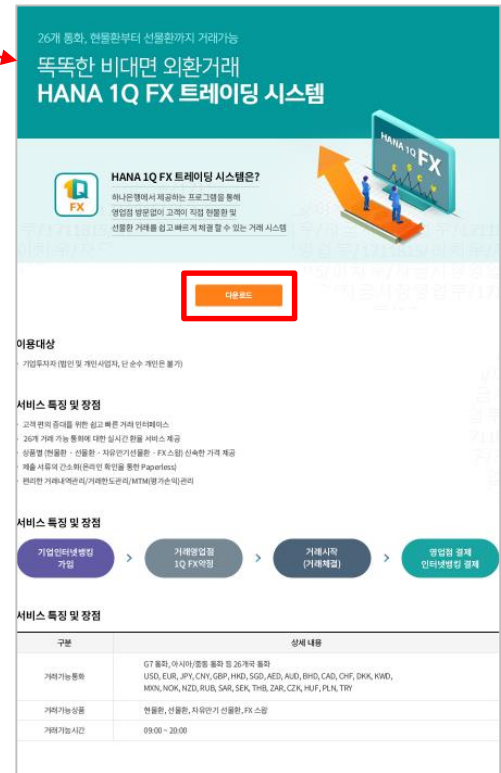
26개 통화, 현물환부터 선물환까지 거래가능

똑똑한 비대면 외환거래
HANA 1Q FX 트레이딩 시스템

1Q FX

HANA 1Q FX 트레이딩 시스템은?

하나은행에서 제공하는 프로그램을 통해 영업점 방문없이 고객이 직접 현물환 및 선물환 거래를 쉽고 빠르게 체결할 수 있는 거래 시스템

다운로드

이용대상

· 기업투자자 (법인 및 개인사업자, 단 순수 개인은 불가)

서비스 특징 및 장점

· 고객 편의 증대를 위한 쉽고 빠른 거래 인터페이스
· 26개 거래 가능 통화에 대한 실시간 환율 서비스 제공
· 상품별 (현물환 · 선물환 · 자유만기선물환 · FX 스왑) 신속한 가격 제공
· 제출 서류의 간소화(온라인 확인을 통한 Paperless)
· 편리한 거래내역관리(거래한도관리/MTM(평가손익)관리

서비스 특징 및 장점

기업인터넷뱅킹 가입 > 거래영업점 1Q FX약정 > 거래시작 (거래체결) > 영업점 결제 인터넷뱅킹 결제

서비스 특징 및 장점

| 구분 | 상세 내용 |
|---|---|
| 거래가능통화 | G7 통화, 아시아/중동 통화 등 26개국 통화 USD, EUR, JPY, CNY, GBP, HKD, SGD, AED, AUD, BHD, CAD, CHF, DKK, KWD, MXN, NOK, NZD, RUB, SAR, SEK, THB, ZAR, CZK, HUF, PLN, TRY |
| 거래가능상품 | 현물환, 선물환, 자유만기 선물환, FX 스왑 |
| 거래가능시간 | 09:00 ~ 20:00 |